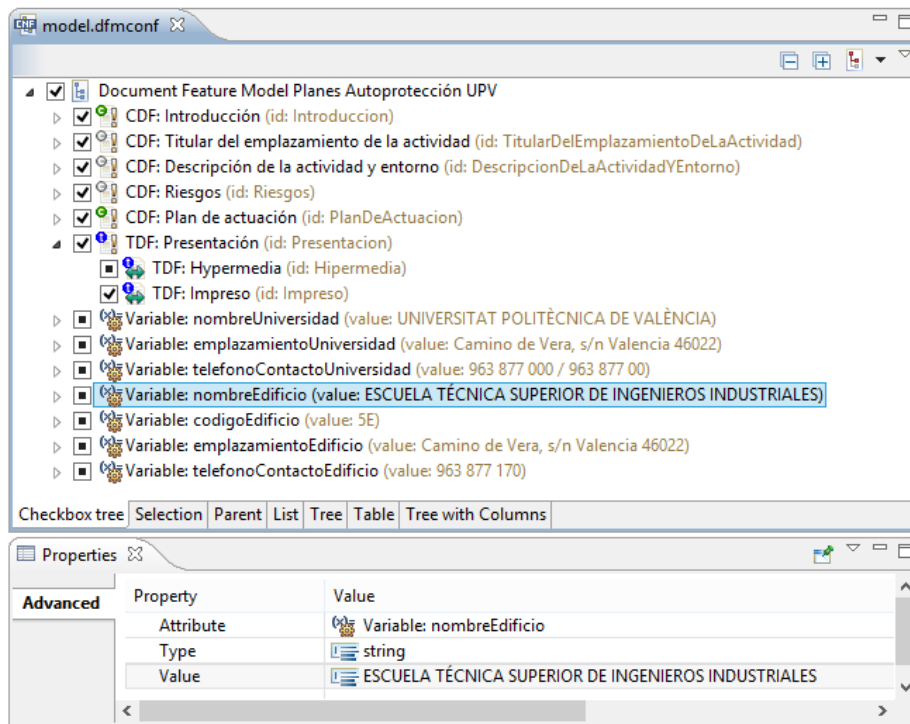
model.dfmconf

Document Feature Model Planes Autoprotección UPV
CDF: Introducción (id: Introduccion)
CDF: Titular del emplazamiento de la actividad (id: TitularDelEmplazamientoDeLaActividad)
CDF: Descripción de la actividad y entorno (id: DescripcionDeLaActividadYEntorno)
CDF: Riesgos (id: Riesgos)
CDF: Plan de actuación (id: PlanDeActuacion)
TDF: Presentación (id: Presentacion)
TDF: Hypermedia (id: Hipermedia)
TDF: Impreso (id: Impreso)
Variable: nombreUniversidad (value: UNIVERSITAT POLITÈCNICA DE VALÈNCIA)
Variable: emplazamientoUniversidad (value: Camino de Vera, s/n Valencia 46022)
Variable: telefonoContactoUniversidad (value: 963 877 000 / 963 877 00)
Variable: nombreEdificio (value: ESCUELA TÉCNICA SUPERIOR DE INGENIEROS INDUSTRIALES)
Variable: codigoEdificio (value: 5E)
Variable: emplazamientoEdificio (value: Camino de Vera, s/n Valencia 46022)
Variable: telefonoContactoEdificio (value: 963 877 170)

Checkbox tree | Selection | Parent | List | Tree | Table | Tree with Columns

Properties

Advanced

| Property | Value |
|---|---|
| Attribute | Variable: nombreEdificio |
| Type | string |
| Value | ESCUELA TÉCNICA SUPERIOR DE INGENIEROS INDUSTRIALES |